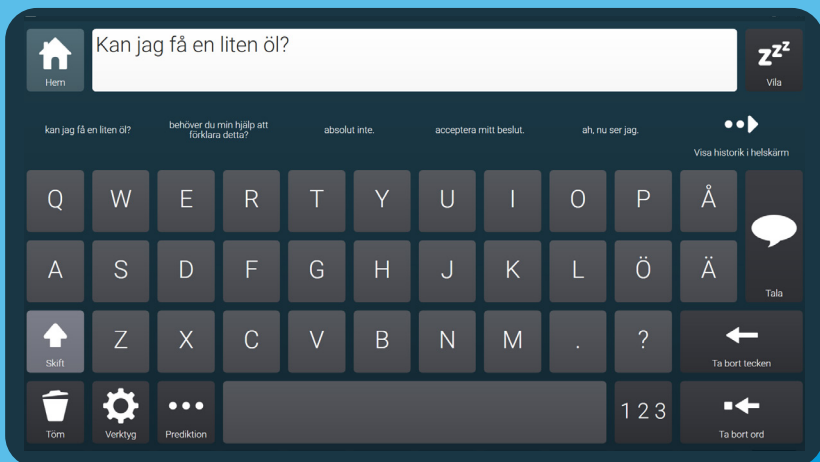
Hem

Kan jag få en liten öl?

zzz
Vila

kan jag få en liten öl?

behöver du min hjälp att förklara detta?

absolut inte.

acceptera mitt beslut.

ah, nu ser jag.

Visa historik i helskärm

Q W E R T Y U I O P Å

A S D F G H J K L Ö Ä

Tala

Skift

Z X C V B N M . ?

Ta bort tecken

Töm

Verktyg

Prediktion

123

Ta bort ord